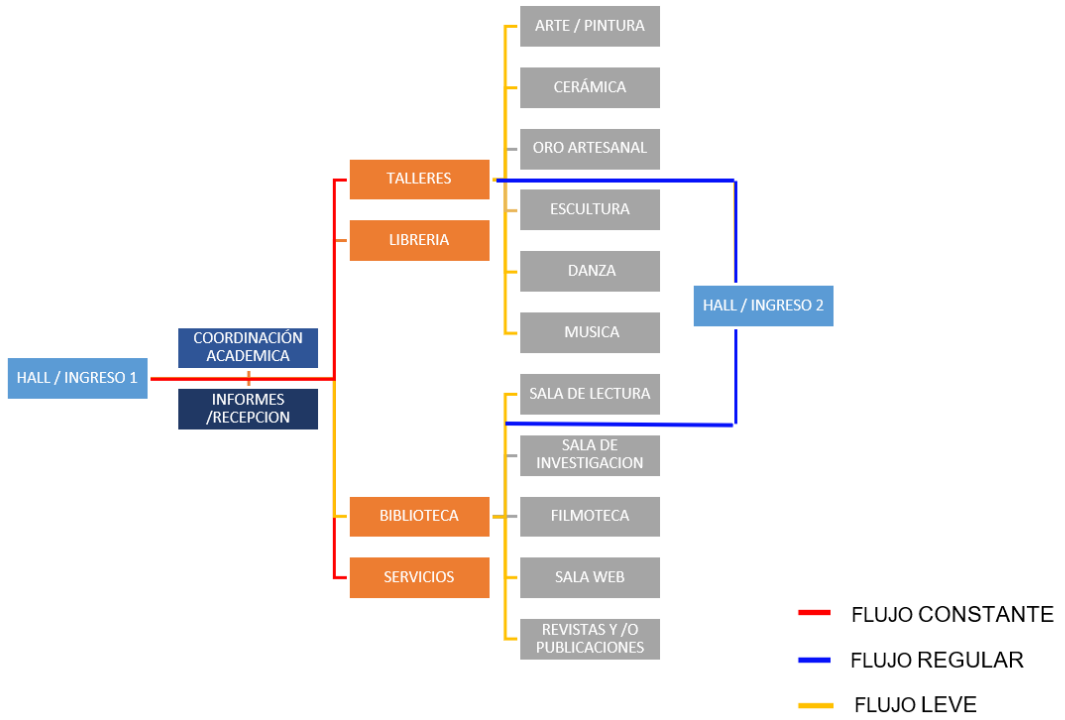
ARTE / PINTURA

CERÁMICA

ORO ARTESANAL

TALLERES

ESCULTURA

LIBRERIA

DANZA

HALL / INGRESO 2

MUSICA

COORDINACIÓN ACADEMICA

HALL / INGRESO 1

INFORMES /RECEPCION

SALA DE LECTURA

SALA DE INVESTIGACION

BIBLIOTECA

FILMOTECA

SERVICIOS

SALA WEB

REVISTAS Y /O PUBLICACIONES

FLUJO CONSTANTE

FLUJO REGULAR

FLUJO LEVE